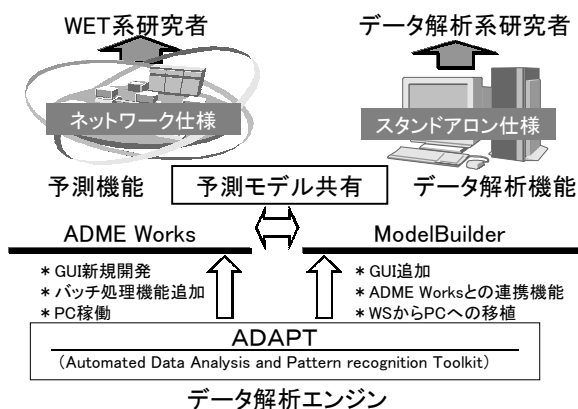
WET系研究者

データ解析系研究者

ネットワーク仕様

スタンドアロン仕様

予測機能

予測モデル共有

データ解析機能

ADME Works

ModelBuilder

＊GUI新規開発
＊バッチ処理機能追加
＊PC稼働

＊GUI追加
＊ADME Worksとの連携機能
＊WSからPCへの移植

ADAPT
(Automated Data Analysis and Pattern recognition Toolkit)

データ解析エンジン